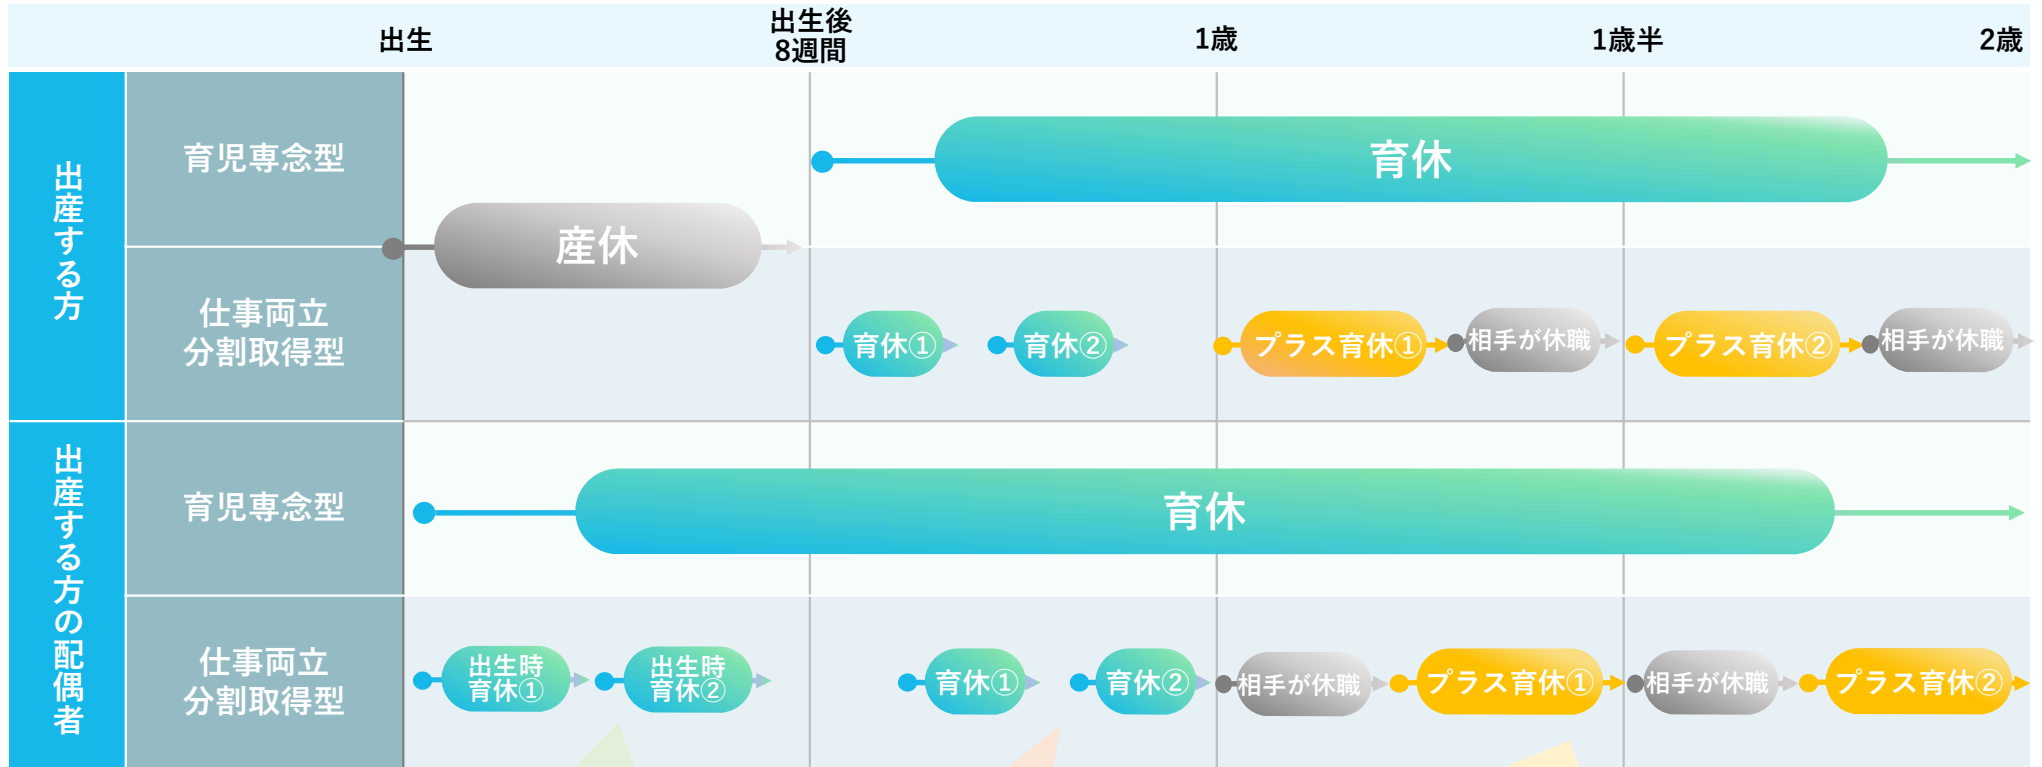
出生
出生後
8週間
1歳
1歳半
2歳

出産する方

育児専念型

産休

育休

仕事両立
分割取得型

育休①
育休②
プラス育休①
相手が休職
プラス育休②
相手が休職

出産する方の配偶者

育児専念型

育休

仕事両立
分割取得型

出生時
育休①
出生時
育休②
育休①
育休②
相手が休職
プラス育休①
相手が休職
プラス育休②